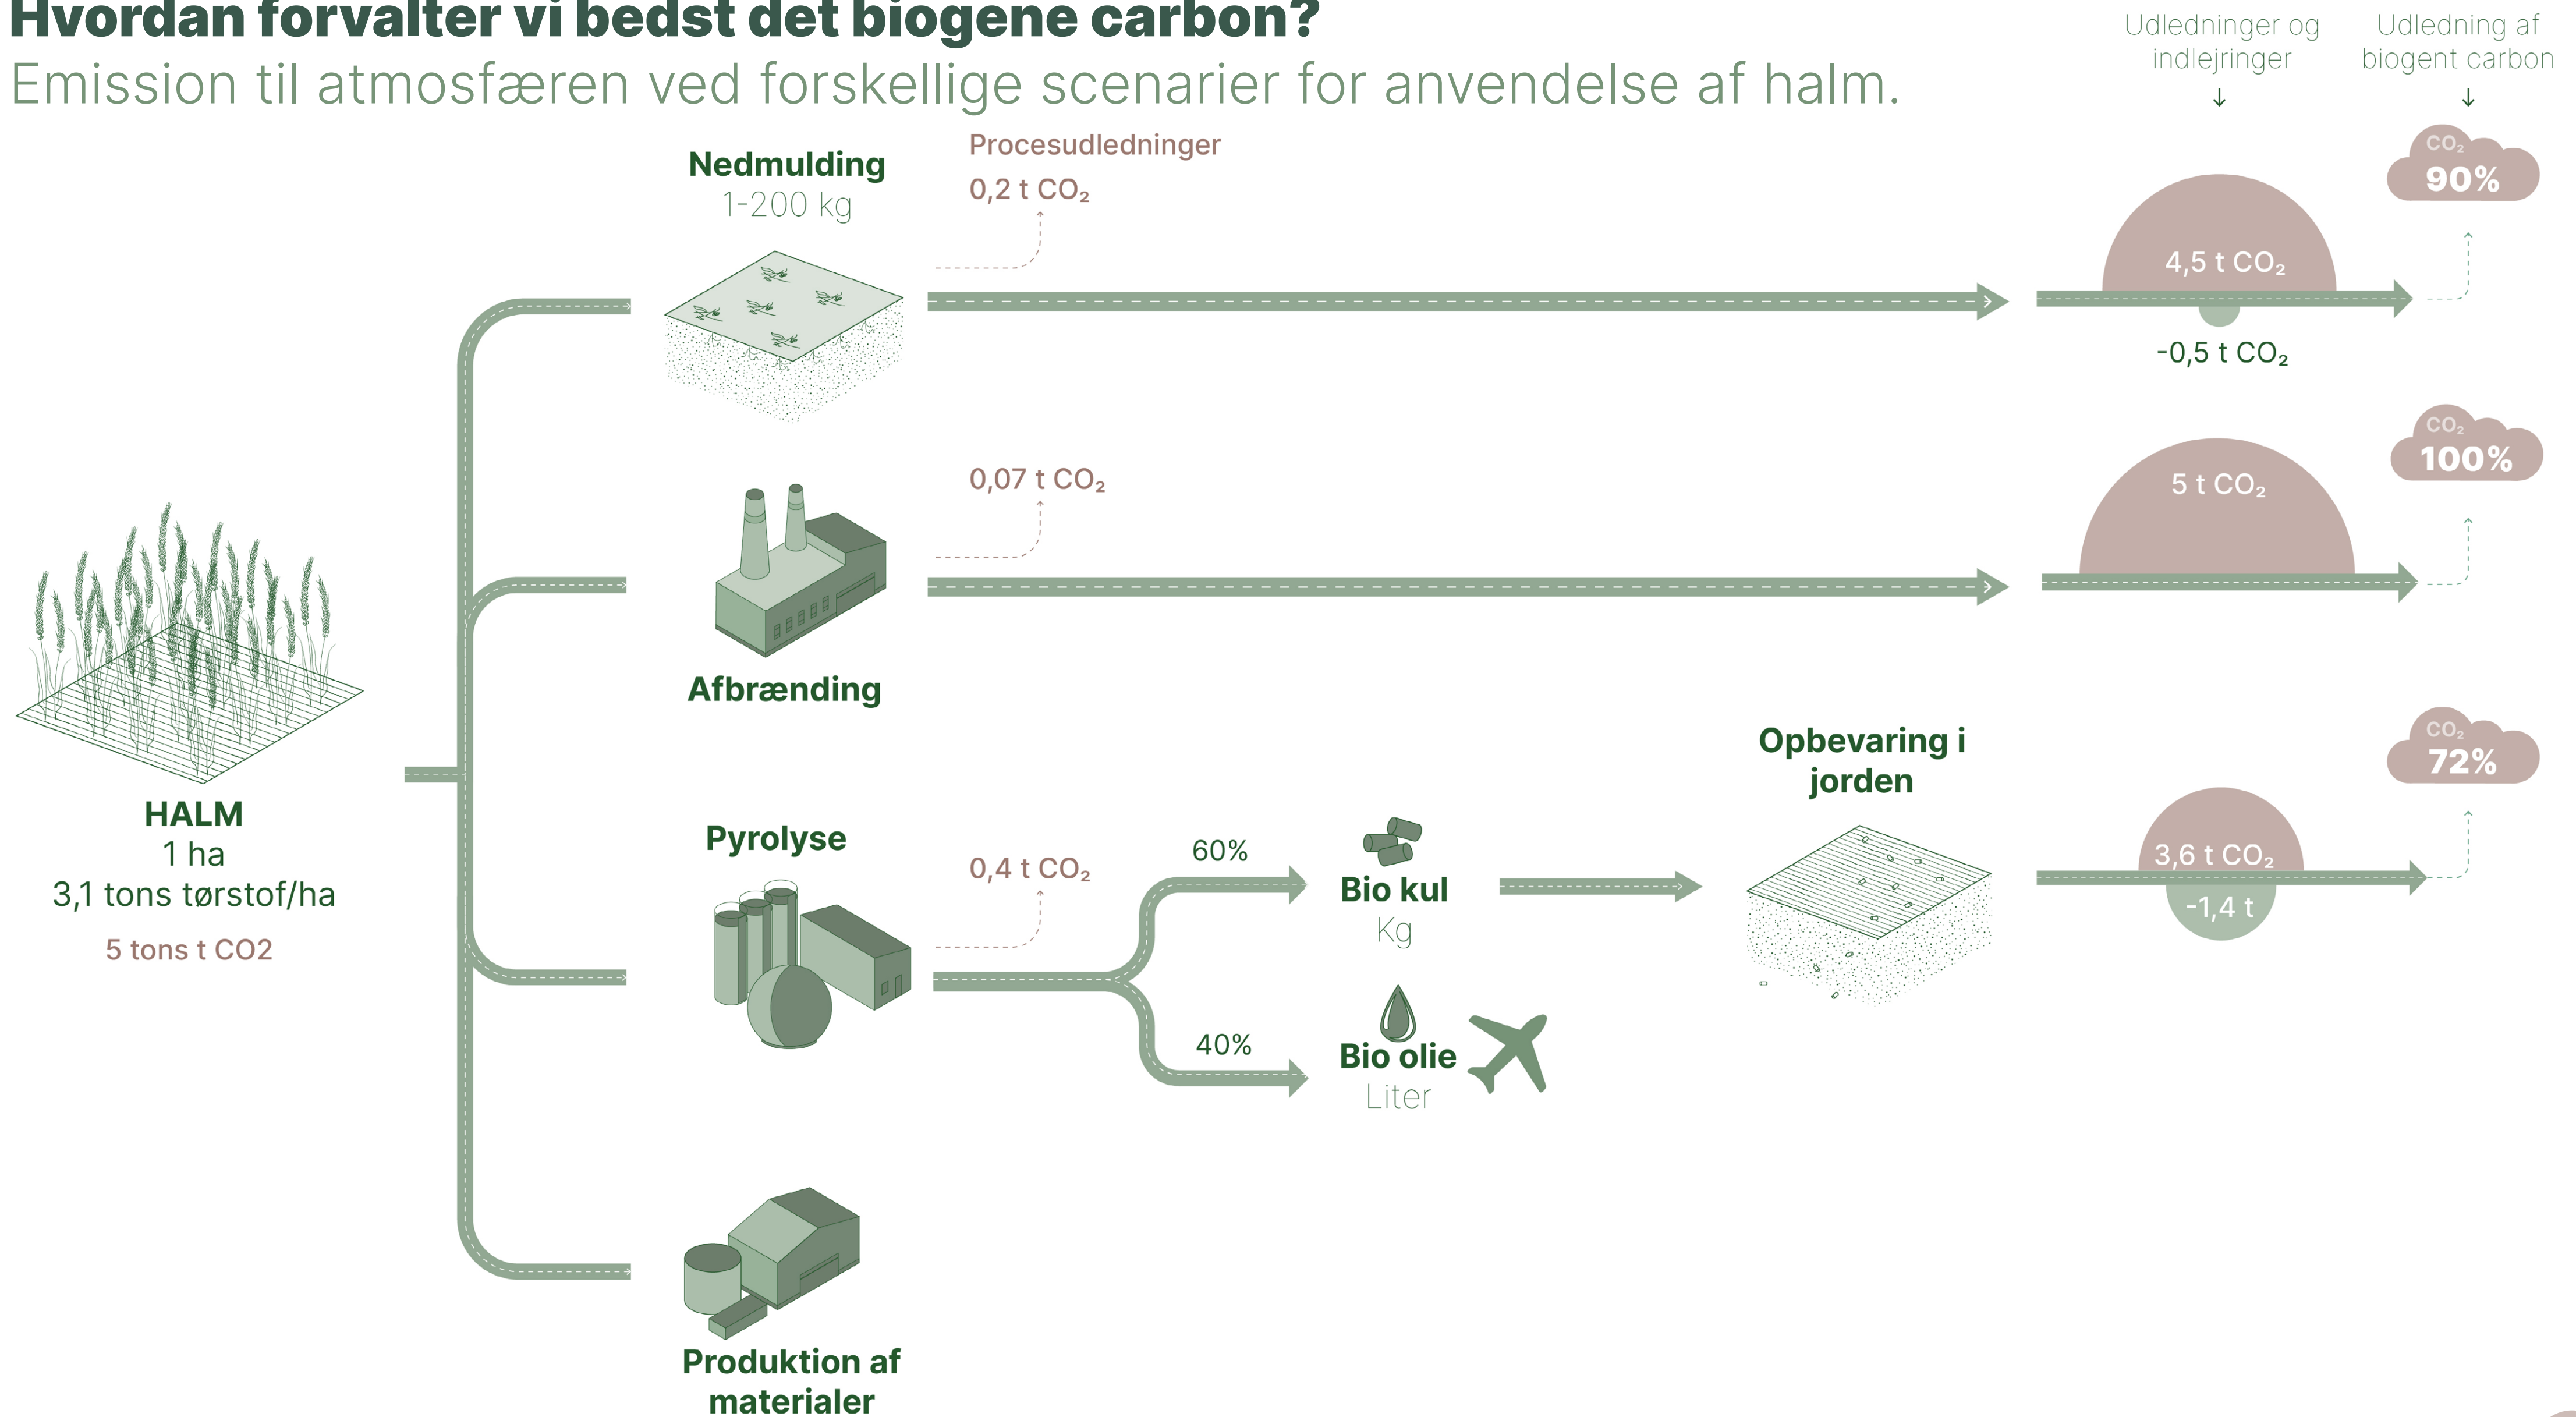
Hvordan forvalter vi bedst det biogene carbon?
Emission til atmosfæren ved forskellige scenarier for anvendelse af halm.

Udledninger og indlejringer
↓

Udledning af biogent carbon
↓

Nedmulding
1-200 kg

Procesudledninger
0,2 t $CO_2$

4,5 t $CO_2$
-0,5 t $CO_2$

$CO_2$
90%

0,07 t $CO_2$

Afbrænding

5 t $CO_2$

$CO_2$
100%

HALM
1 ha
3,1 tons tørstof/ha
5 tons t CO2

Pyrolyse

0,4 t $CO_2$

60%

Bio kul
Kg

40%

Bio olie
Liter

Opbevaring i jorden

3,6 t $CO_2$
-1,4 t

$CO_2$
72%

Produktion af materialer